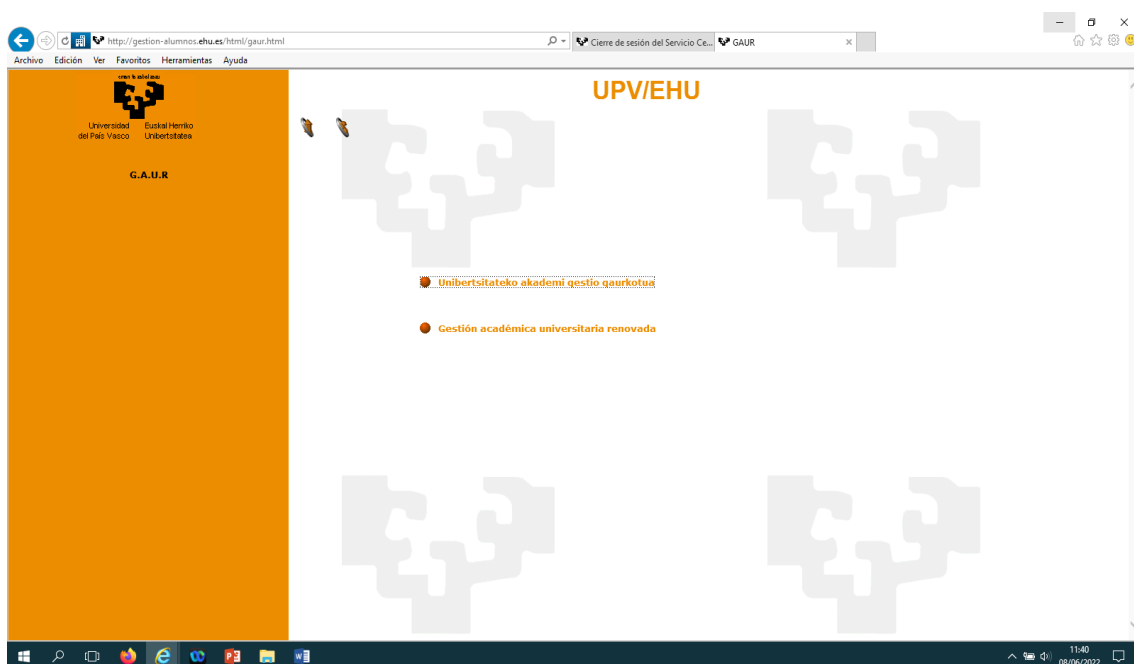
http://gestion-alumnos.ehu.es/html/gaur.html

Cierre de sesión del Servicio Ce...

GAUR

Archivo Edición Ver Favoritos Herramientas Ayuda

eman ta zabal zazu

Universidad del País Vasco

Euskal Herriko Unibertsitatea

G.A.U.R

UPV/EHU

Unibertsitateko akademi gestio gaurkotua

Gestión académica universitaria renovada

11:40
08/06/2022